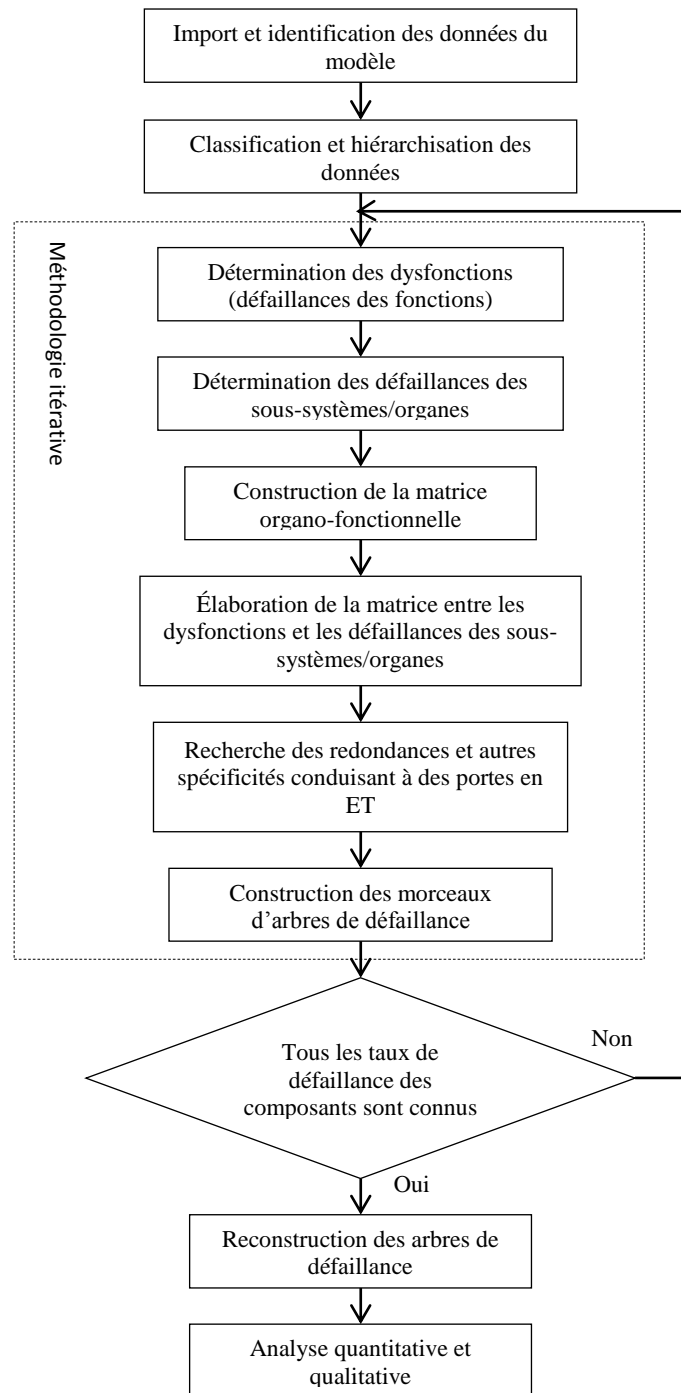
Import et identification des données du modèle

Classification et hiérarchisation des données

Méthodologie itérative

Détermination des dysfonctions (défaillances des fonctions)

Détermination des défaillances des sous-systèmes/organes

Construction de la matrice organo-fonctionnelle

Élaboration de la matrice entre les dysfonctions et les défaillances des sous-systèmes/organes

Recherche des redondances et autres spécificités conduisant à des portes en ET

Construction des morceaux d'arbres de défaillance

Tous les taux de défaillance des composants sont connus

Non

Oui

Reconstruction des arbres de défaillance

Analyse quantitative et qualitative